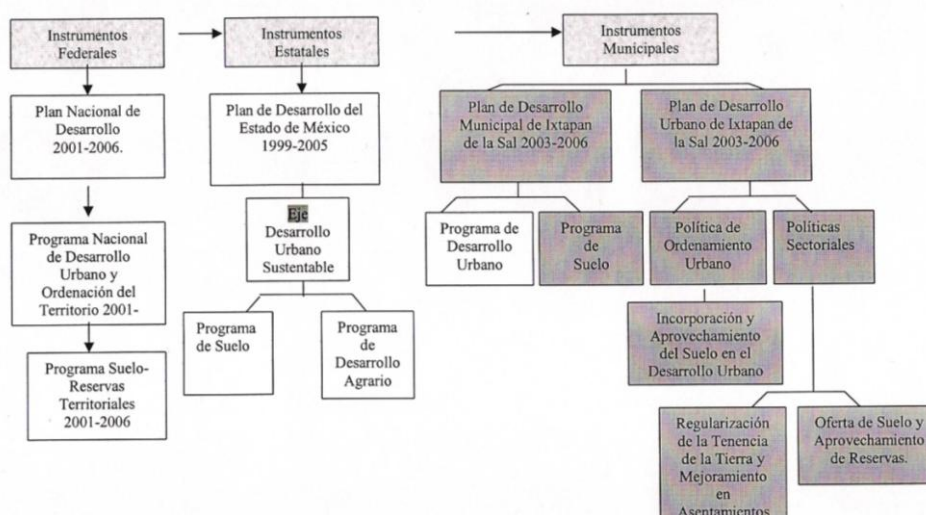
Instrumentos Federales

Plan Nacional de Desarrollo 2001-2006.

Programa Nacional de Desarrollo Urbano y Ordenación del Territorio 2001-

Programa Suelo-Reservas Territoriales 2001-2006

Instrumentos Estatales

Plan de Desarrollo del Estado de México 1999-2005

Eje Desarrollo Urbano Sustentable

Programa de Suelo

Programa de Desarrollo Agrario

Instrumentos Municipales

Plan de Desarrollo Municipal de Ixtapan de la Sal 2003-2006

Plan de Desarrollo Urbano de Ixtapan de la Sal 2003-2006

Programa de Desarrollo Urbano

Programa de Suelo

Política de Ordenamiento Urbano

Políticas Sectoriales

Incorporación y Aprovechamiento del Suelo en el Desarrollo Urbano

Regularización de la Tenencia de la Tierra y Mejoramiento en Asentamientos

Oferta de Suelo y Aprovechamiento de Reservas.